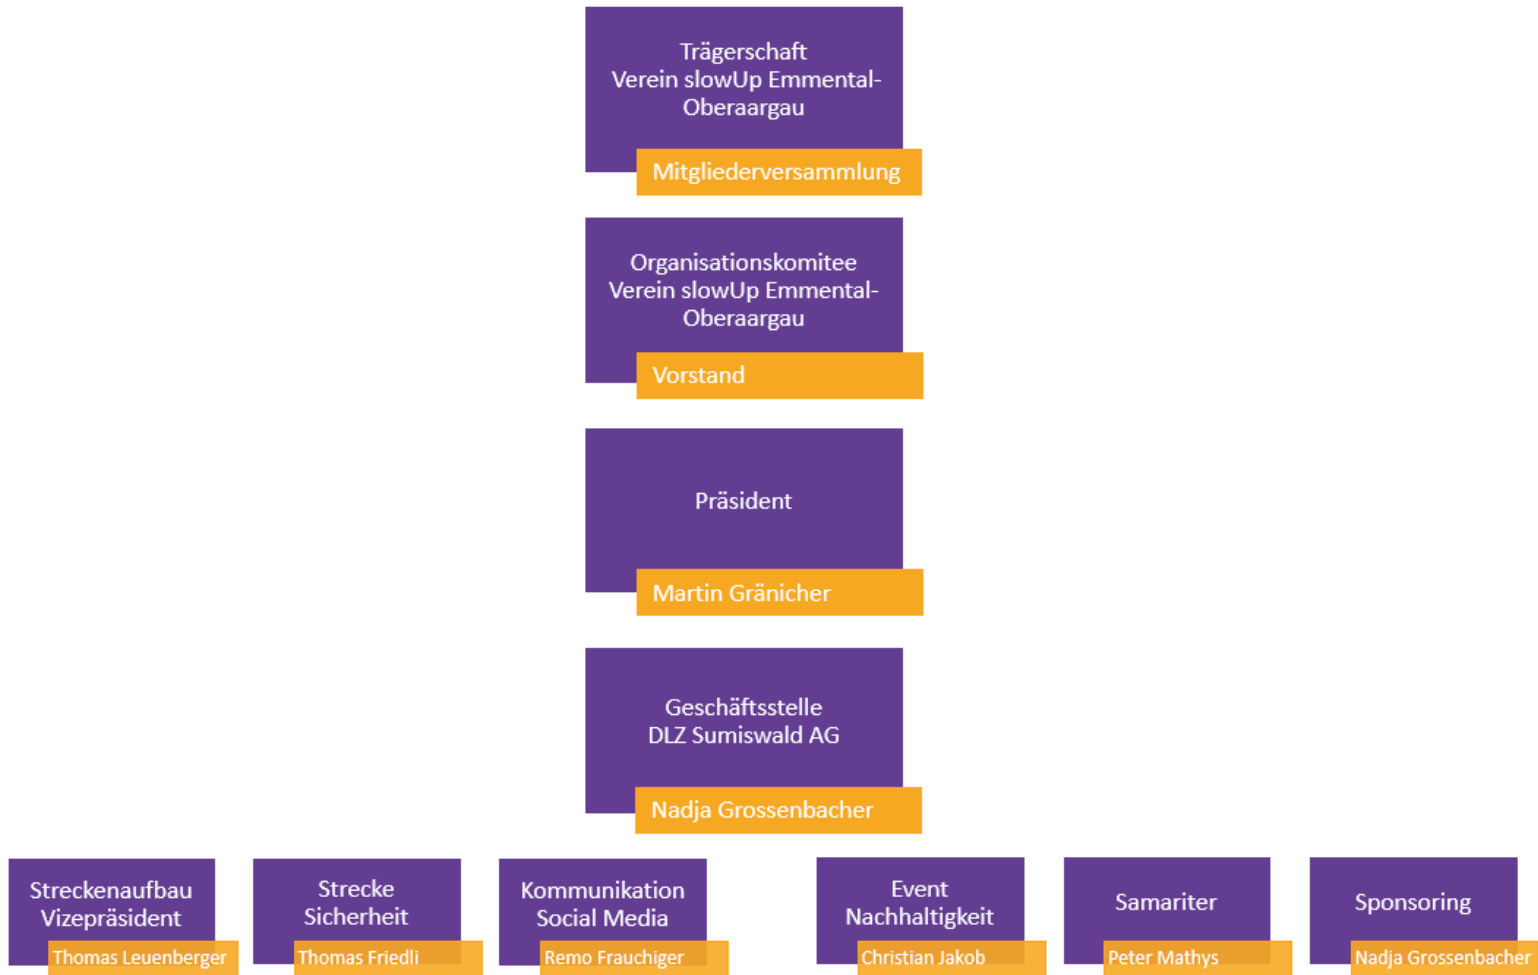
Trägerschaft
Verein slowUp Emmental-Oberaargau

Mitgliederversammlung

Organisationskomitee
Verein slowUp Emmental-Oberaargau

Vorstand

Präsident

Martin Gränicher

Geschäftsstelle
DLZ Sumiswald AG

Nadja Grossenbacher

Streckenaufbau
Vizepräsident

Thomas Leuenberger

Strecke
Sicherheit

Thomas Friedli

Kommunikation
Social Media

Remo Frauchiger

Event
Nachhaltigkeit

Christian Jakob

Samariter

Peter Mathys

Sponsoring

Nadja Grossenbacher